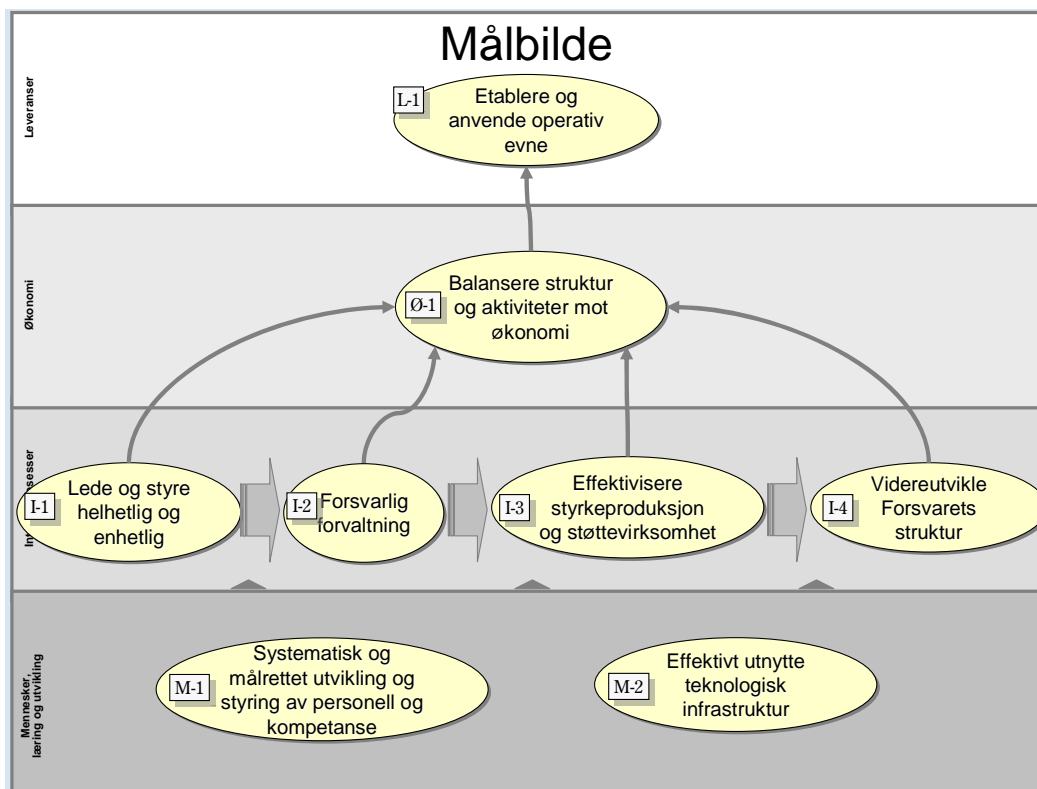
Målbilde

Leveranser

L-1 Etablere og anvende operativ evne

Økonomi

Ø-1 Balansere struktur og aktiviteter mot økonomi

In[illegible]sesser

I-1 Lede og styre helhetlig og enhetlig

I-2 Forsvarlig forvaltning

I-3 Effektivisere styrkeproduksjon og støttevirksomhet

I-4 Videreutvikle Forsvarets struktur

Mennesker, læring og utvikling

M-1 Systematisk og målrettet utvikling og styring av personell og kompetanse

M-2 Effektivt utnytte teknologisk infrastruktur